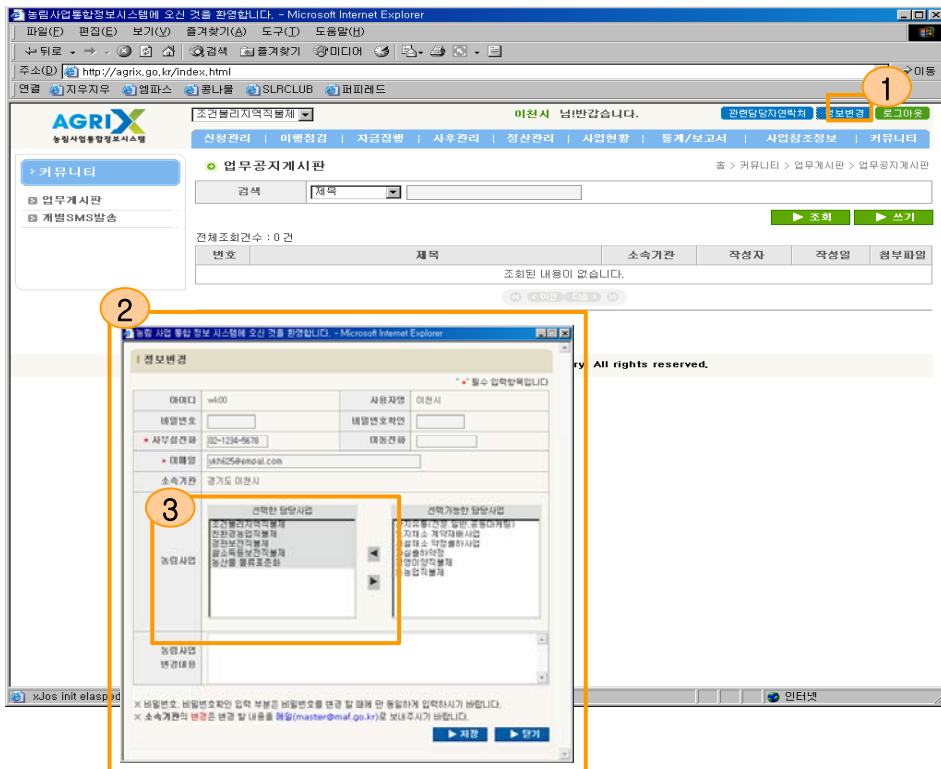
농림사업통합정보시스템에 오신 것을 환영합니다. - Microsoft Internet Explorer

파일(F) 편집(E) 보기(V) 즐겨찾기(A) 도구(T) 도움말(H)

뒤로 검색 즐겨찾기 미디어

주소(D) http://agrix.go.kr/index.html 이동

연결 지우지우 엠파스 콩나물 SLRCLUB 퍼피레드

AGRIX 농림사업통합정보시스템

조건불리지역직불제

이천시 님!반갑습니다.

관련담당자연락처 정보변경 로그아웃

1

신청관리 | 이행점검 | 자금집행 | 사후관리 | 정산관리 | 사업현황 | 통계/보고서 | 사업참조정보 | 커뮤니티

커뮤니티

업무게시판

개별SMS발송

업무공지게시판

홈 > 커뮤니티 > 업무게시판 > 업무공지게시판

검색 제목

조회 쓰기

전체조회건수 : 0 건

| 번호 | 제목 | 소속기관 | 작성자 | 작성일 | 첨부파일 |
|---|---|---|---|---|---|
| 조회된 내용이 없습니다. | | | | | |

이전 다음

2

농림 사업 통합 정보 시스템에 오신 것을 환영합니다. - Microsoft Internet Explorer

정보변경

"•" 필수 입력항목입니다

| 아이디 | wk00 | 사용자명 | 이천시 |
|---|---|---|---|
| 비밀번호 | | 비밀번호확인 | |
| • 사무실전화 | 02-1234-5678 | 이동전화 | |
| • 이메일 | ykh625@empal.com | | |
| 소속기관 | 경기도 이천시 | | |

3

선택한 담당사업
조건불리지역직불제
친환경농업직불제
경관보전직불제
쌀소득등보전직불제
농산물 물류표준화

선택가능한 담당사업
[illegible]
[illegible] 계약재배사업
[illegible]
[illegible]
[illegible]

농림사업

농림사업 변경내용

※ 비밀번호, 비밀번호확인 입력 부분은 비밀번호를 변경 할 때에 만 동일하게 입력하시기 바랍니다.
※ 소속기관의 변경은 변경 할 내용을 메일(master@maf.go.kr)로 보내주시기 바랍니다.

저장 닫기

ry. All rights reserved.

xJos init elasped

인터넷